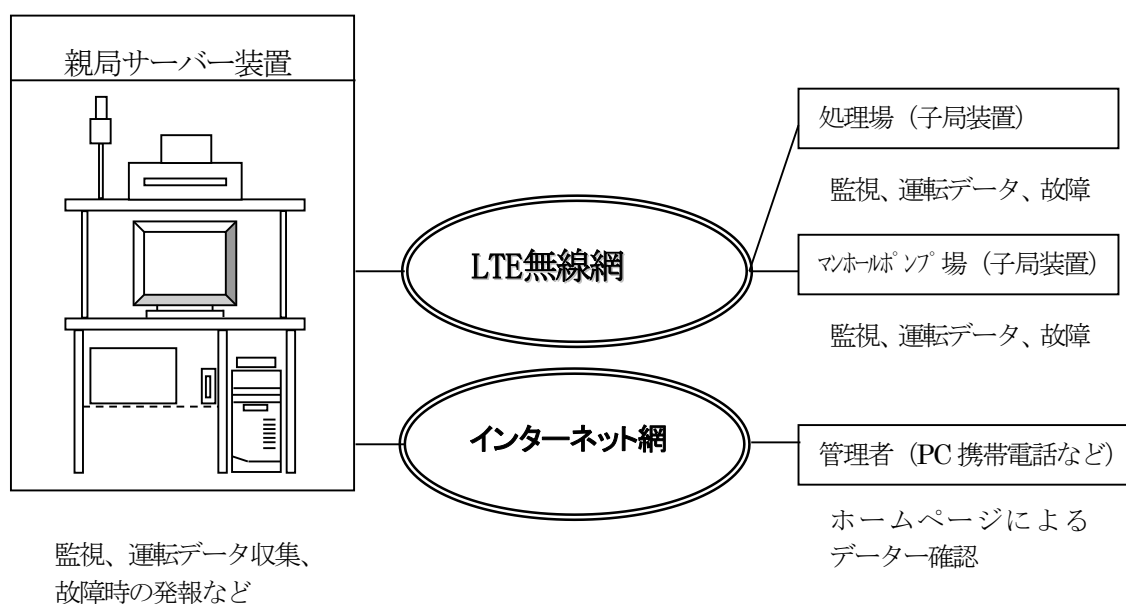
親局サーバー装置

LTE無線網

インターネット網

処理場（子局装置）

監視、運転データ、故障

ﾏﾝﾎｰﾙﾎﾟﾝﾌﾟ場（子局装置）

監視、運転データ、故障

管理者（PC 携帯電話など）

ホームページによるデーター確認

監視、運転データ収集、故障時の発報など